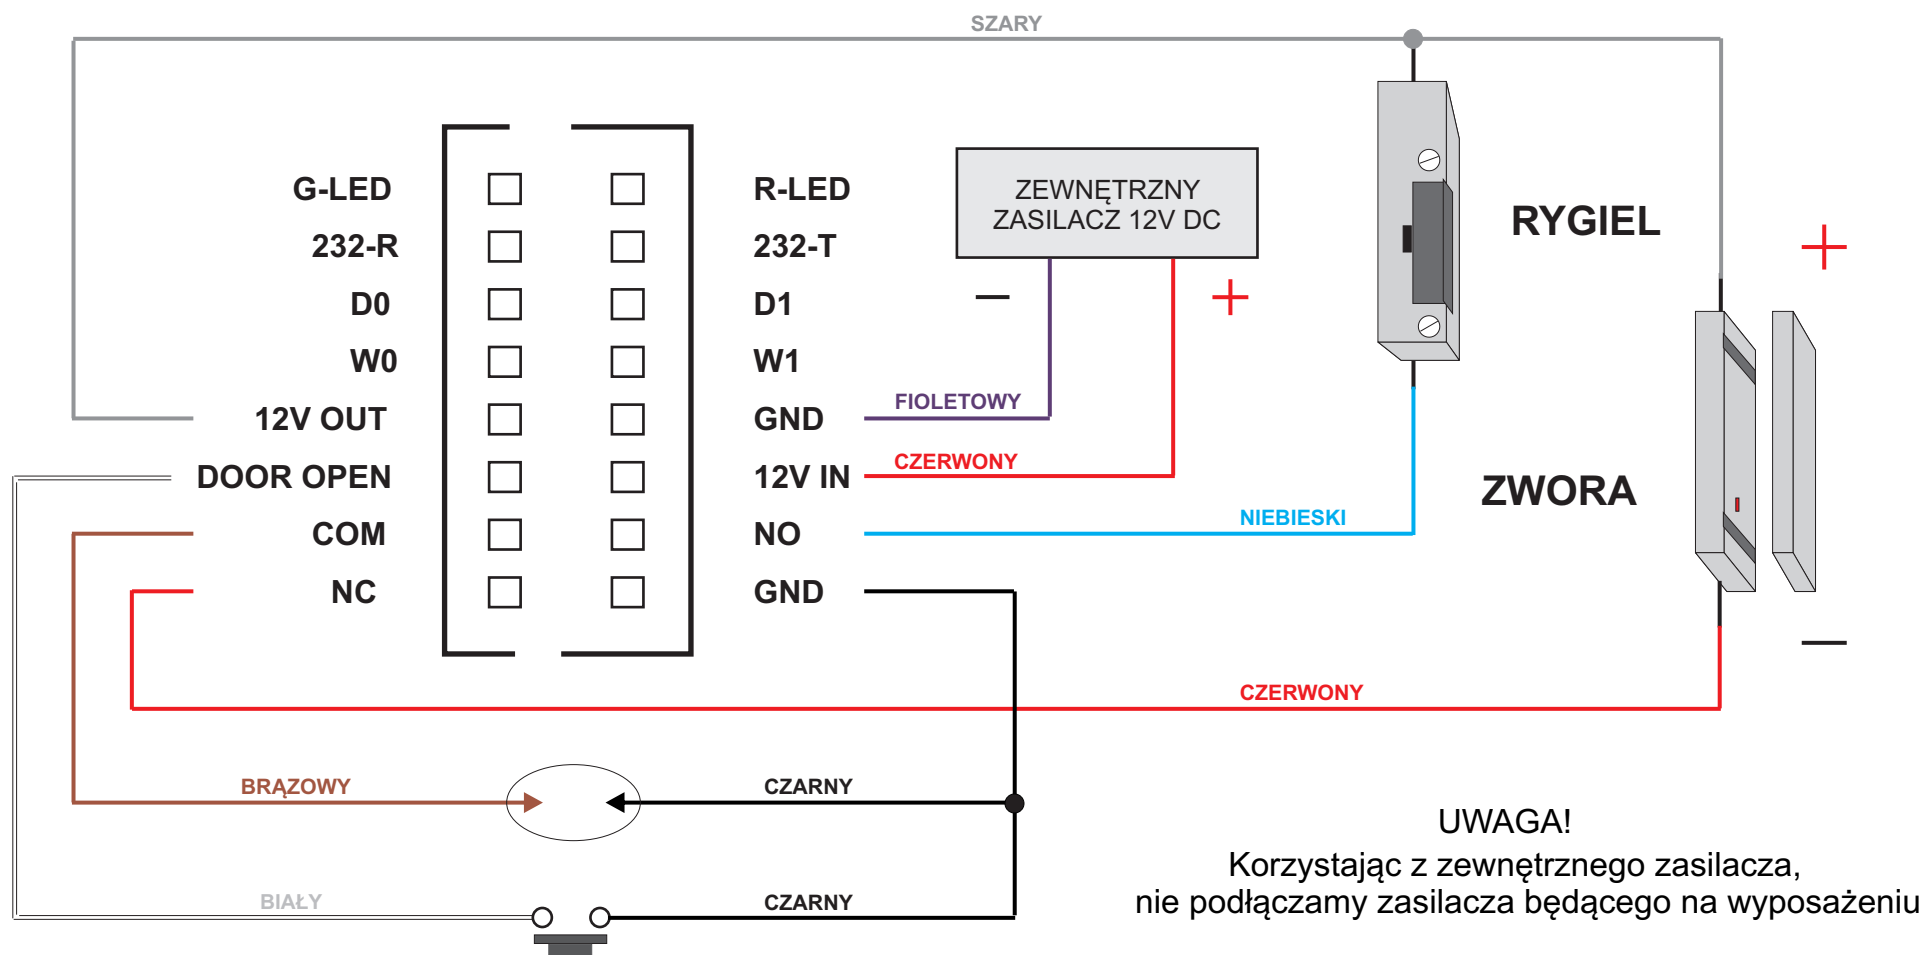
SZARY

G-LED
232-R
D0
W0
12V OUT
DOOR OPEN
COM
NC

R-LED
232-T
D1
W1
GND
12V IN
NO
GND

ZEWNĘTRZNY ZASILACZ 12V DC

—
+

RYGIEL

+

ZWORA

—

FIOLETOWY
CZERWONY
NIEBIESKI
CZERWONY
BRĄZOWY
CZARNY
BIAŁY
CZARNY

UWAGA!
Korzystając z zewnętrznego zasilacza,
nie podłączamy zasilacza będącego na wyposażeniu